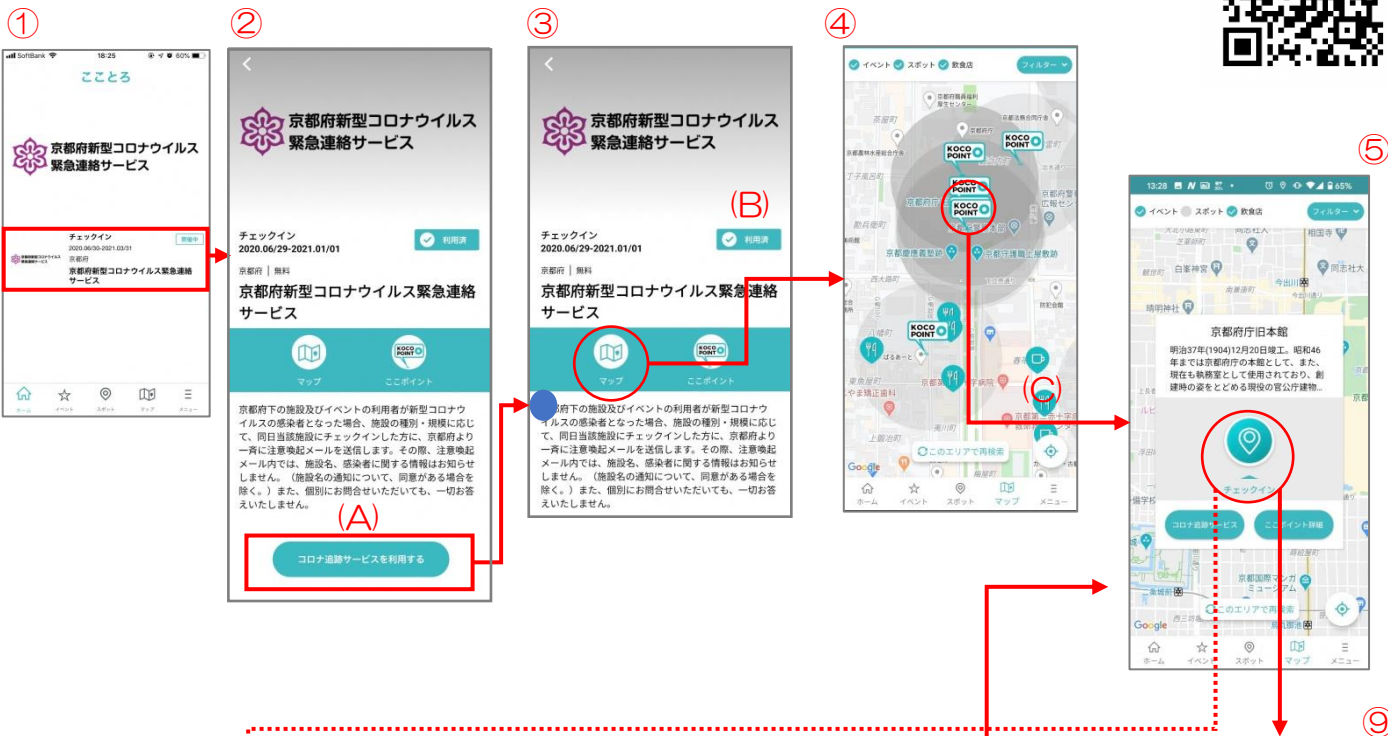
①

SoftBank 18:25 60%

ここころ

京都府新型コロナウイルス緊急連絡サービス

チェックイン 開催中
2020.06/30-2021.03/31
京都府
京都府新型コロナウイルス緊急連絡サービス

ホーム イベント スポット マップ メニュー

②

京都府新型コロナウイルス緊急連絡サービス

チェックイン
2020.06/29-2021.01/01
利用済
京都府 | 無料
京都府新型コロナウイルス緊急連絡サービス

マップ
KOCO POINT
ここポイント

京都府下の施設及びイベントの利用者が新型コロナウイルスの感染者となった場合、施設の種別・規模に応じて、同日当該施設にチェックインした方に、京都府より一斉に注意喚起メールを送信します。その際、注意喚起メール内では、施設名、感染者に関する情報はお知らせしません。（施設名の通知について、同意がある場合を除く。）また、個別にお問合せいただいても、一切お答えいたしません。

(A)

コロナ追跡サービスを利用する

③

京都府新型コロナウイルス緊急連絡サービス

(B)

チェックイン
2020.06/29-2021.01/01
利用済
京都府 | 無料
京都府新型コロナウイルス緊急連絡サービス

マップ
ここポイント

京都府下の施設及びイベントの利用者が新型コロナウイルスの感染者となった場合、施設の種別・規模に応じて、同日当該施設にチェックインした方に、京都府より一斉に注意喚起メールを送信します。その際、注意喚起メール内では、施設名、感染者に関する情報はお知らせしません。（施設名の通知について、同意がある場合を除く。）また、個別にお問合せいただいても、一切お答えいたしません。

④

イベント スポット 飲食店 フィルター

KOCO POINT
KOCO POINT
KOCO POINT
KOCO POINT
KOCO POINT

(C)

このエリアで再検索

Google

ホーム イベント スポット マップ メニュー

⑤

13:28 65%

イベント スポット 飲食店 フィルター

京都府庁旧本館

明治37年(1904)12月20日竣工。昭和46年までは京都府庁の本館として、また、現在も執務室として使用されており、創建時の姿をとどめる現役の官公庁建物...

チェックイン

コロナ追跡サービス ここポイント詳細

京都国際マンガミュージアム

このエリアで再検索

Google

ホーム イベント スポット マップ メニュー

⑨